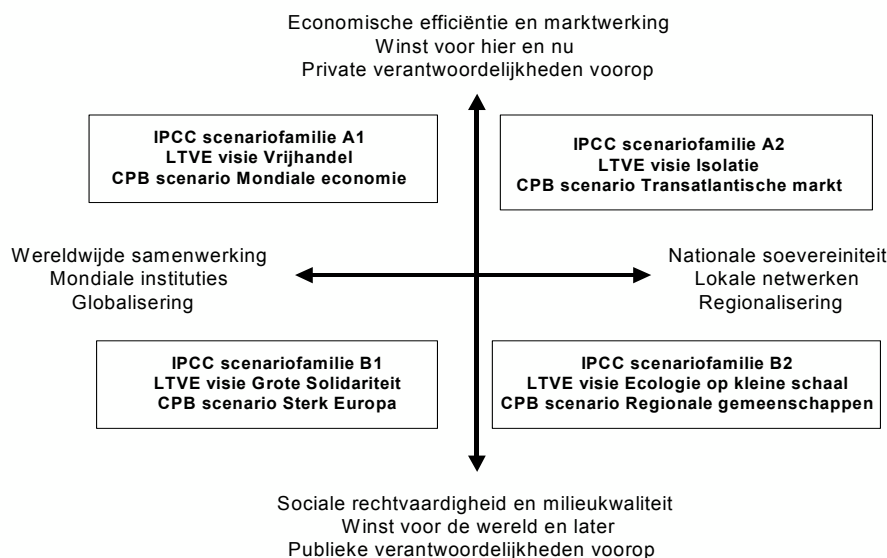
Economische efficiëntie en marktwerking
Winst voor hier en nu
Private verantwoordelijkheden voorop

IPCC scenariofamilie A1
LTVE visie Vrijhandel
CPB scenario Mondiale economie

IPCC scenariofamilie A2
LTVE visie Isolatie
CPB scenario Transatlantische markt

Wereldwijde samenwerking
Mondiale instituties
Globalisering

Nationale soevereiniteit
Lokale netwerken
Regionalisering

IPCC scenariofamilie B1
LTVE visie Grote Solidariteit
CPB scenario Sterk Europa

IPCC scenariofamilie B2
LTVE visie Ecologie op kleine schaal
CPB scenario Regionale gemeenschappen

Sociale rechtvaardigheid en milieukwaliteit
Winst voor de wereld en later
Publieke verantwoordelijkheden voorop